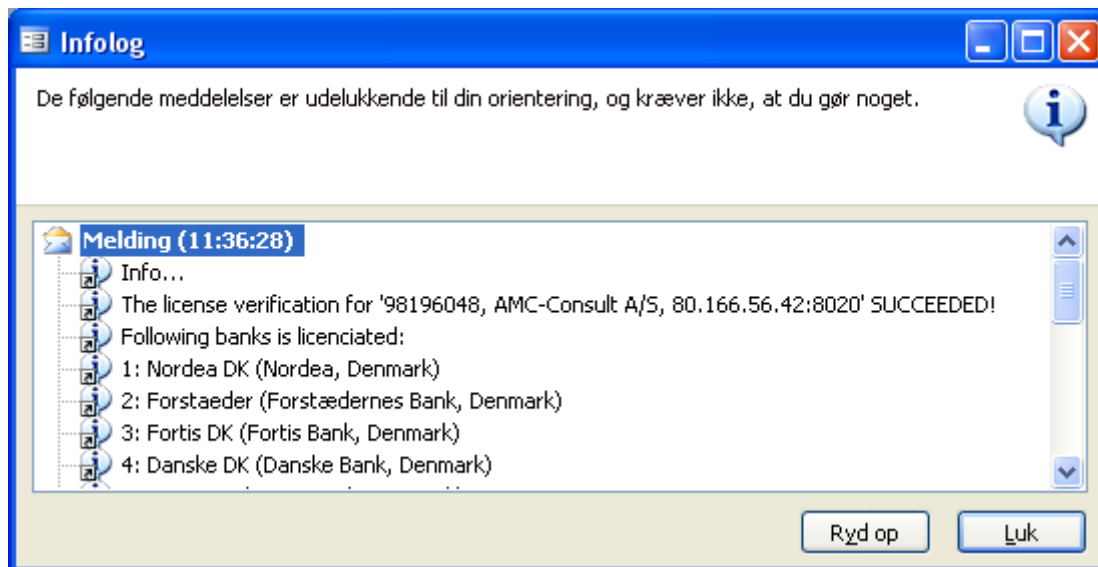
Infolog

De følgende meddelelser er udelukkende til din orientering, og kræver ikke, at du gør noget.

Melding (11:36:28)
Info...
The license verification for '98196048, AMC-Consult A/S, 80.166.56.42:8020' SUCCEEDED!
Following banks is licenciated:
1: Nordea DK (Nordea, Denmark)
2: Forstaeder (Forstædernes Bank, Denmark)
3: Fortis DK (Fortis Bank, Denmark)
4: Danske DK (Danske Bank, Denmark)
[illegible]

Ryd op
Luk